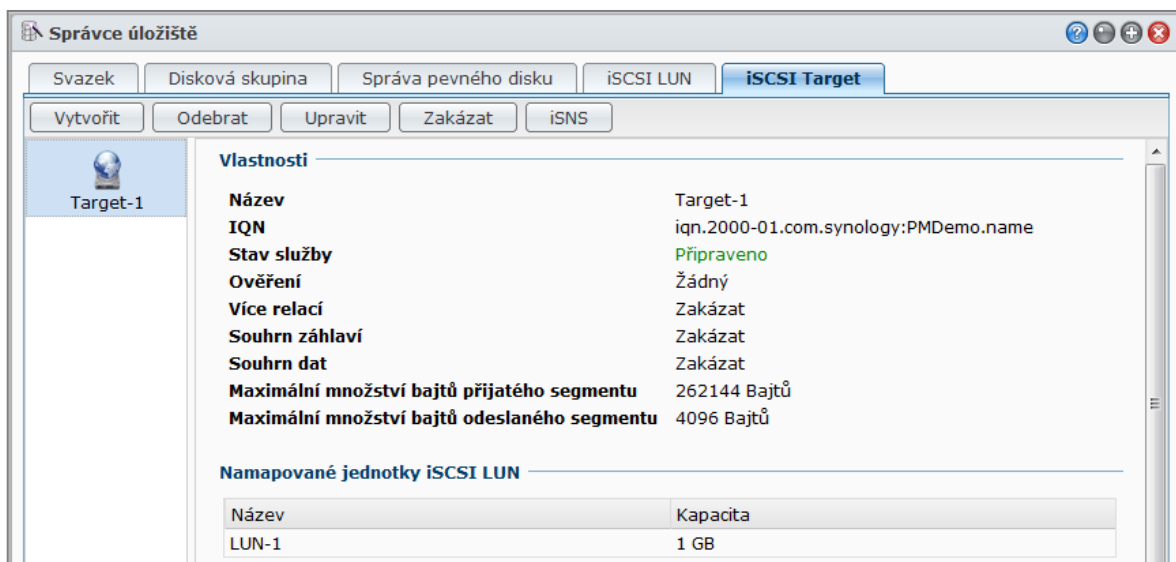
Správce úložiště

Svazek | Disková skupina | Správa pevného disku | iSCSI LUN | iSCSI Target

Vytvořit | Odebrat | Upravit | Zakázat | iSNS

Target-1

Vlastnosti

| | |
|---|---|
| Název | Target-1 |
| IQN | iqn.2000-01.com.synology:PMDemo.name |
| Stav služby | Připraveno |
| Ověření | Žádný |
| Více relací | Zakázat |
| Souhrn záhlaví | Zakázat |
| Souhrn dat | Zakázat |
| Maximální množství bajtů přijatého segmentu | 262144 Bajtů |
| Maximální množství bajtů odeslaného segmentu | 4096 Bajtů |

Namapované jednotky iSCSI LUN

| Název | Kapacita |
|---|---|
| LUN-1 | 1 GB |